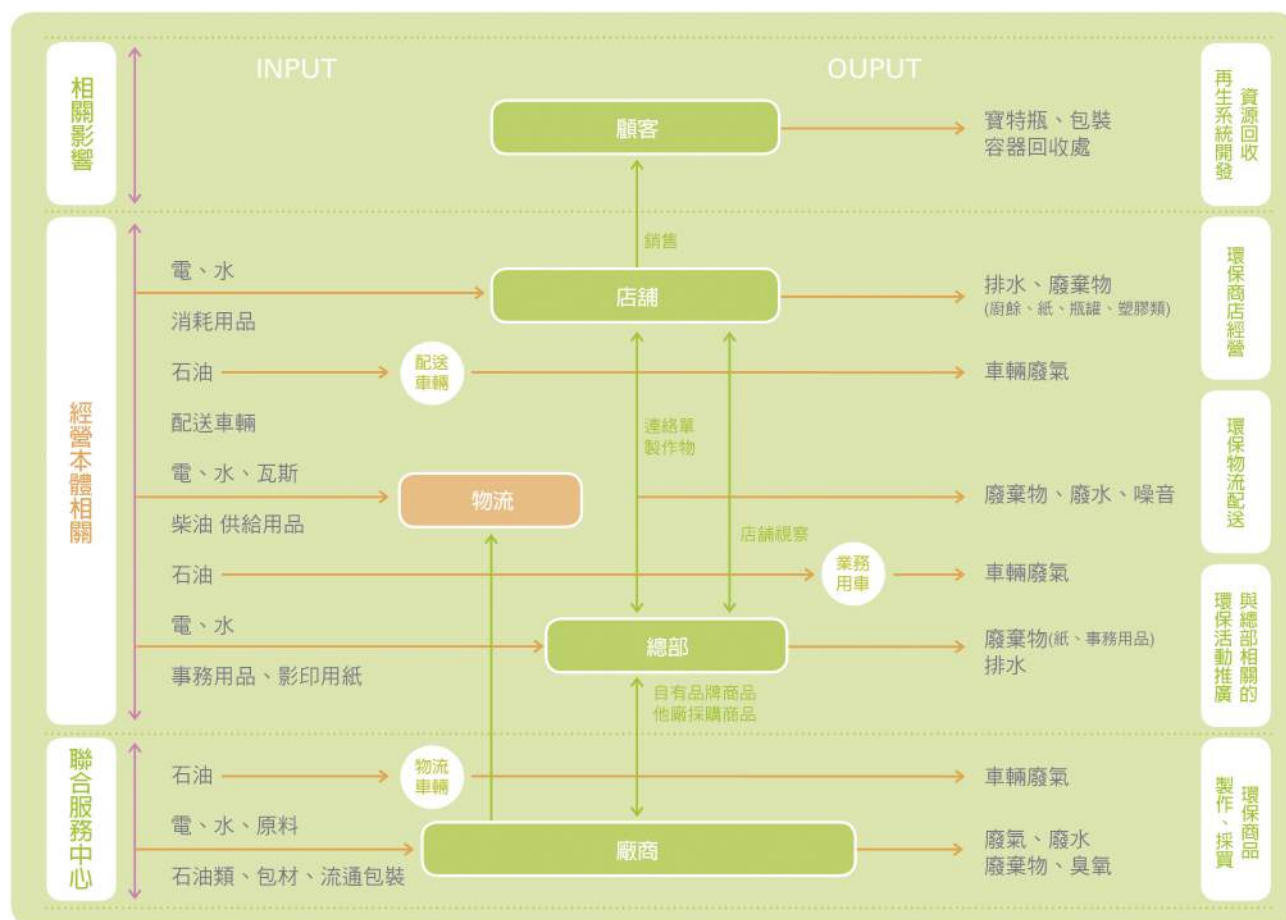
相關影響

INPUT

OUPUT

顧客

寶特瓶、包裝容器回收處

資源回收再生系統開發

銷售

經營本體相關

電、水

消耗用品

店舖

排水、廢棄物
(廚餘、紙、瓶罐、塑膠類)

環保商店經營

石油

配送車輛

車輛廢氣

配送車輛

連絡單製作物

電、水、瓦斯

柴油 供給用品

物流

廢棄物、廢水、噪音

環保物流配送

店舖視察

石油

業務用車

車輛廢氣

電、水

事務用品、影印用紙

總部

廢棄物(紙、事務用品)
排水

與總部相關的環保活動推廣

自有品牌商品
他廠採購商品

聯合服務中心

石油

物流車輛

車輛廢氣

電、水、原料

石油類、包材、流通包裝

廠商

廢氣、廢水
廢棄物、臭氧

環保商品製作、採買